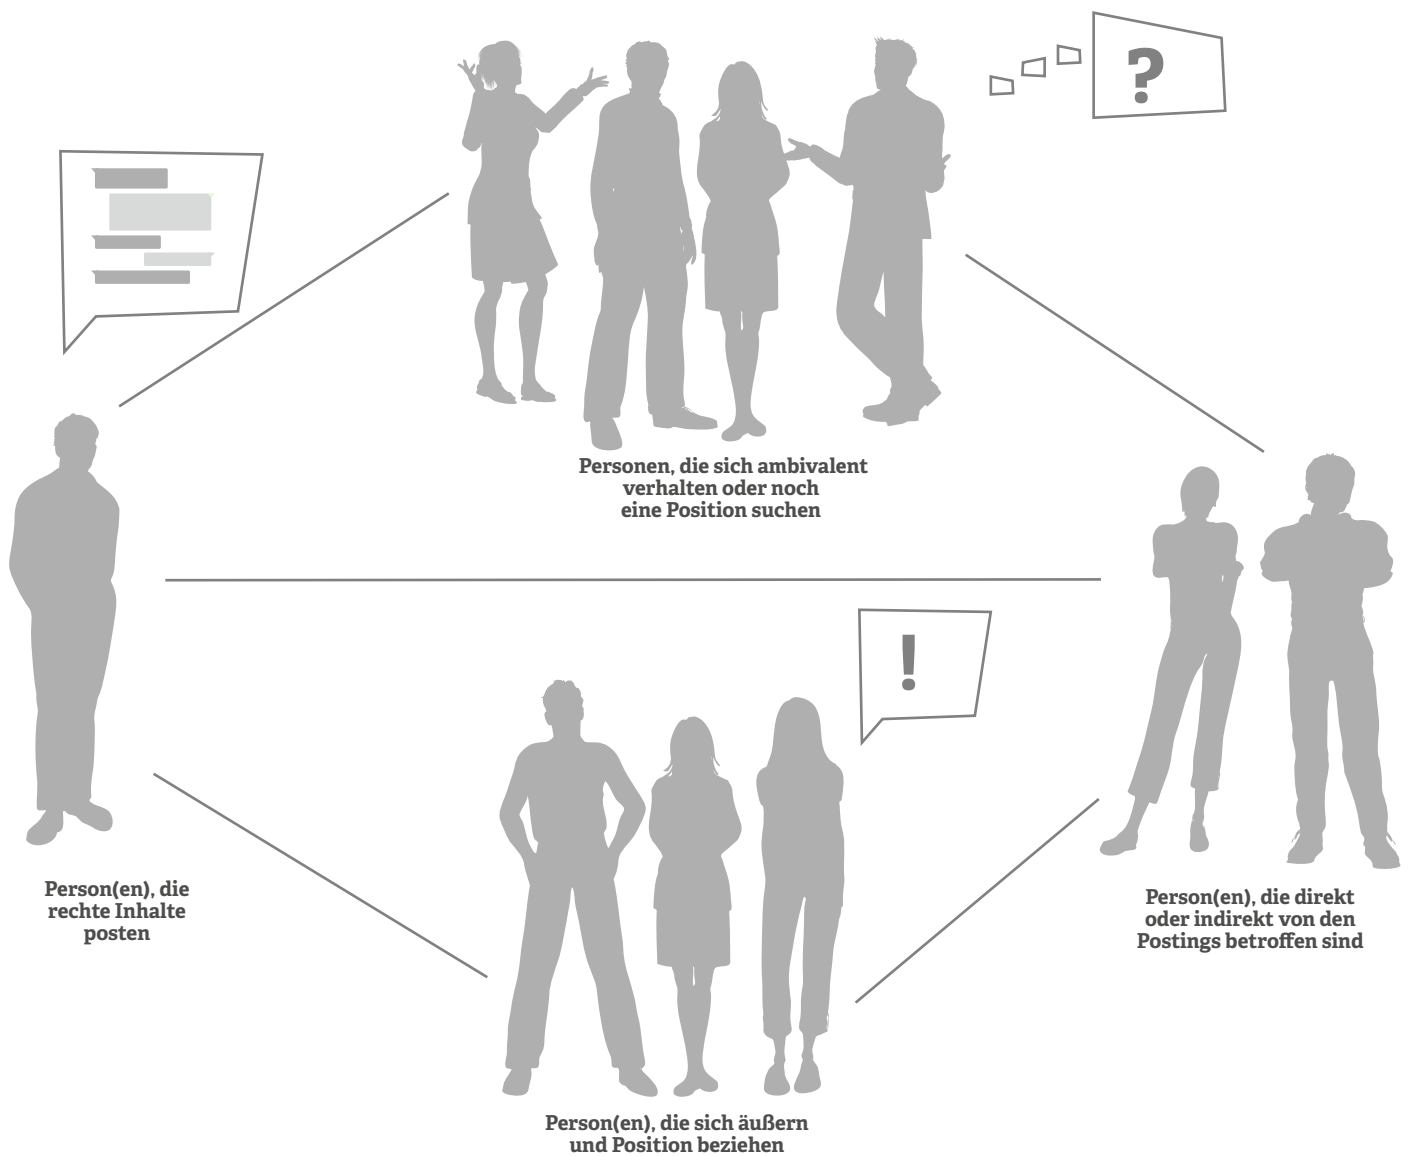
?

Personen, die sich ambivalent verhalten oder noch eine Position suchen

Person(en), die rechte Inhalte posten

!

Person(en), die direkt oder indirekt von den Postings betroffen sind

Person(en), die sich äußern und Position beziehen